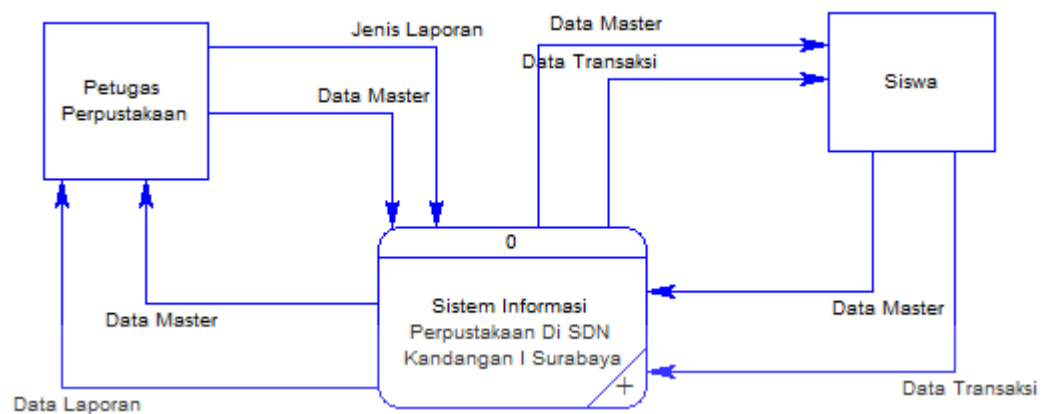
Petugas Perpustakaan

Jenis Laporan

Data Master

Data Master

Data Transaksi

Siswa

0

Sistem Informasi Perpustakaan Di SDN Kandangan I Surabaya

+

Data Master

Data Master

Data Laporan

Data Transaksi